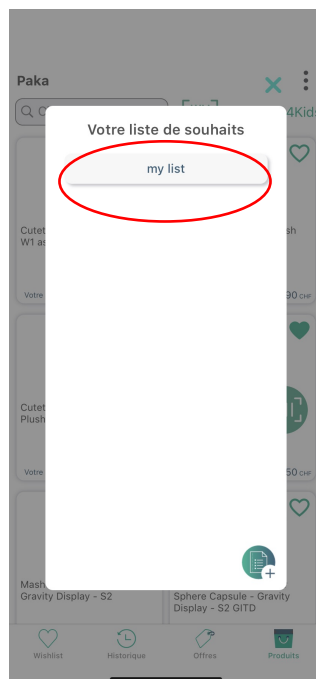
Paka

4Kid

Votre liste de souhaits

my list

Cutet W1 as

sh

Votre

90 CHF

Cutet Plush

Votre

50 CHF

Mash Gravity Display - S2

Sphere Capsule - Gravity Display - S2 GITD

Wishlist

Historique

Offres

Produits